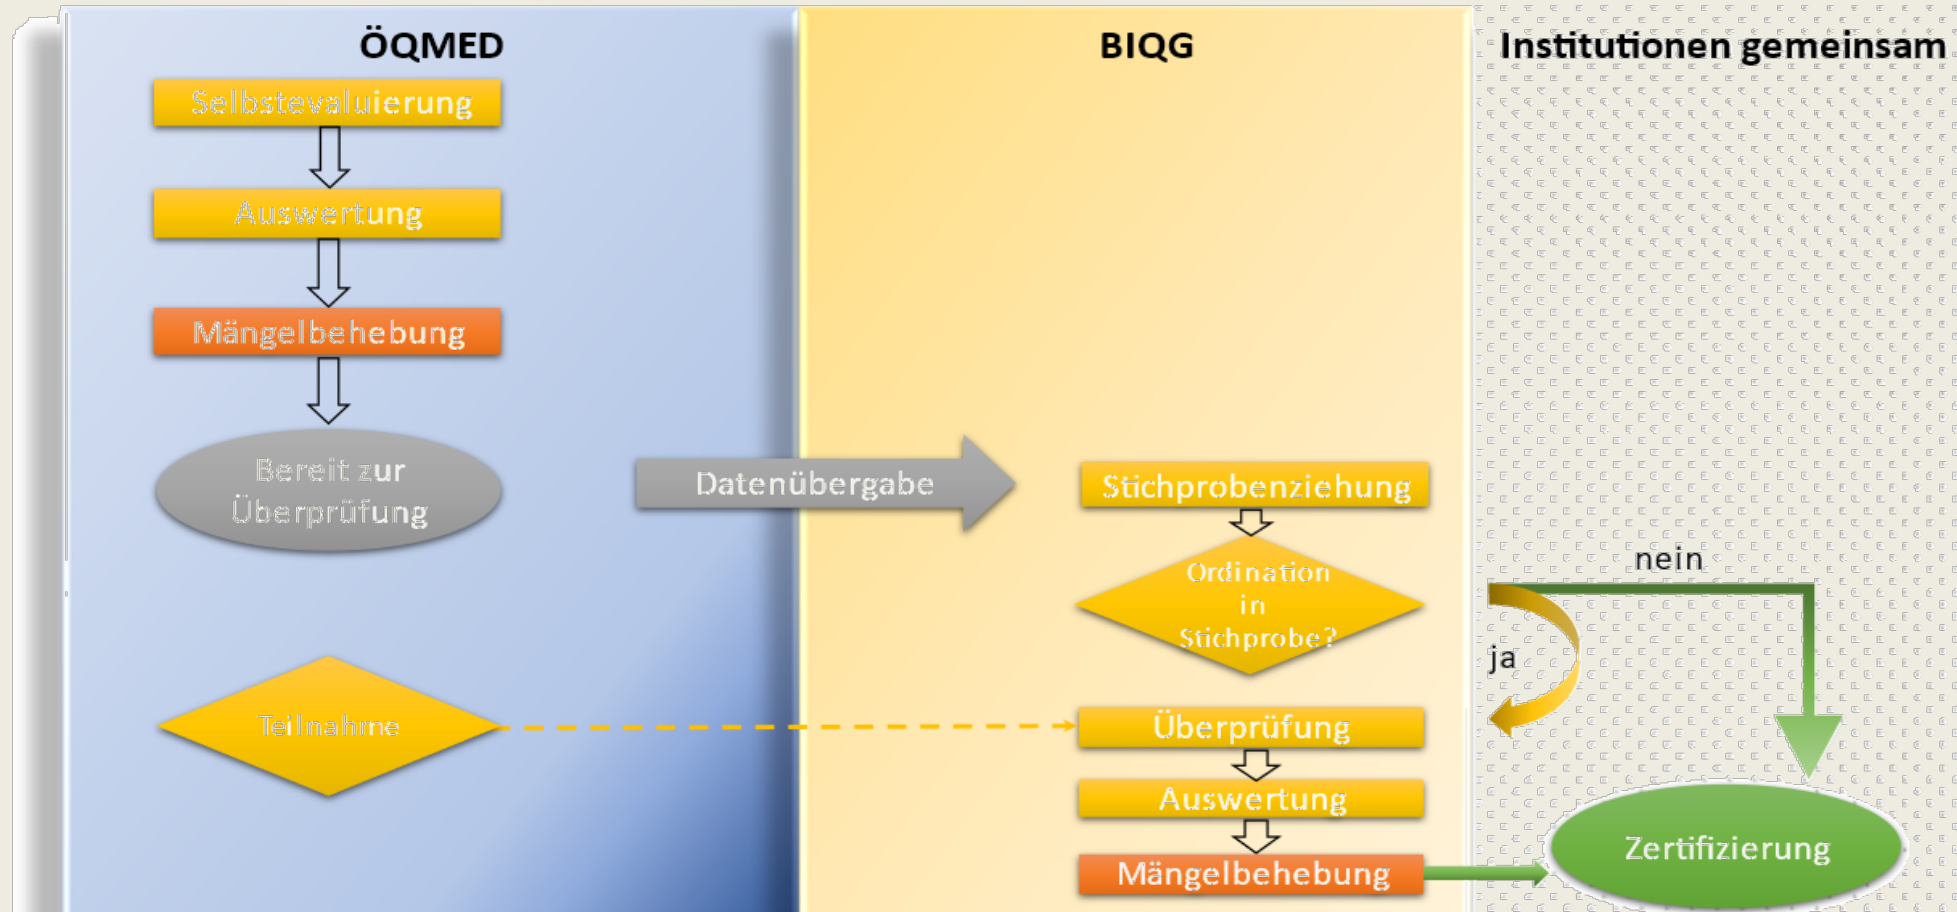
ÖQMED

BIQG

Institutionen gemeinsam

Selbstevaluierung

Auswertung

Mängelbehebung

Bereit zur Überprüfung

Datenübergabe

Stichprobenziehung

Ordination in Stichprobe?

nein

ja

Teilnahme

Überprüfung

Auswertung

Mängelbehebung

Zertifizierung